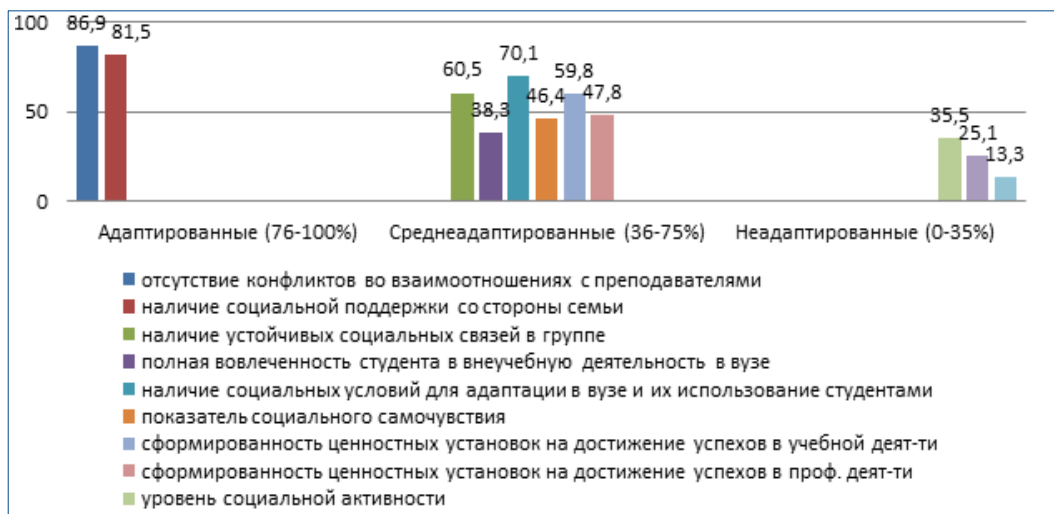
100
50
0

86,9
81,5

60,5
38,3
70,1
46,4
59,8
47,8

35,5
25,1
13,3

Адаптированные (76-100%)
Среднеадаптированные (36-75%)
Неадаптированные (0-35%)

отсутствие конфликтов во взаимоотношениях с преподавателями
наличие социальной поддержки со стороны семьи
наличие устойчивых социальных связей в группе
полная вовлеченность студента в внеучебную деятельность в вузе
наличие социальных условий для адаптации в вузе и их использование студентами
показатель социального самочувствия
сформированность ценностных установок на достижение успехов в учебной деят-ти
сформированность ценностных установок на достижение успехов в проф. деят-ти
уровень социальной активности